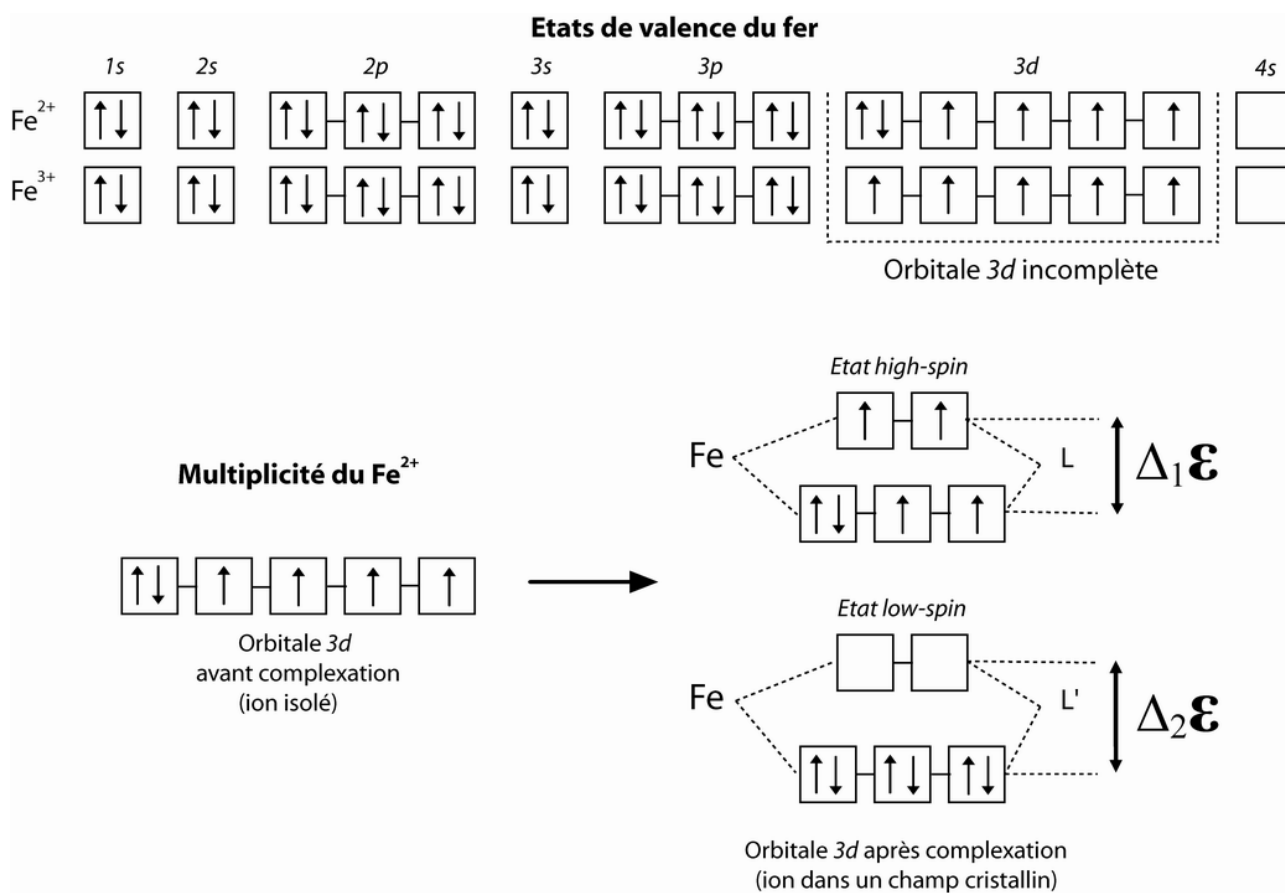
Etats de valence du fer

1s 2s 2p 3s 3p 3d 4s

$Fe^{2+}$

$Fe^{3+}$

Orbitale 3d incomplète

Multiplicité du $Fe^{2+}$

Orbitale 3d avant complexation (ion isolé)

Etat high-spin

Fe

L

$\Delta_1\varepsilon$

Etat low-spin

Fe

L'

$\Delta_2\varepsilon$

Orbitale 3d après complexation (ion dans un champ cristallin)